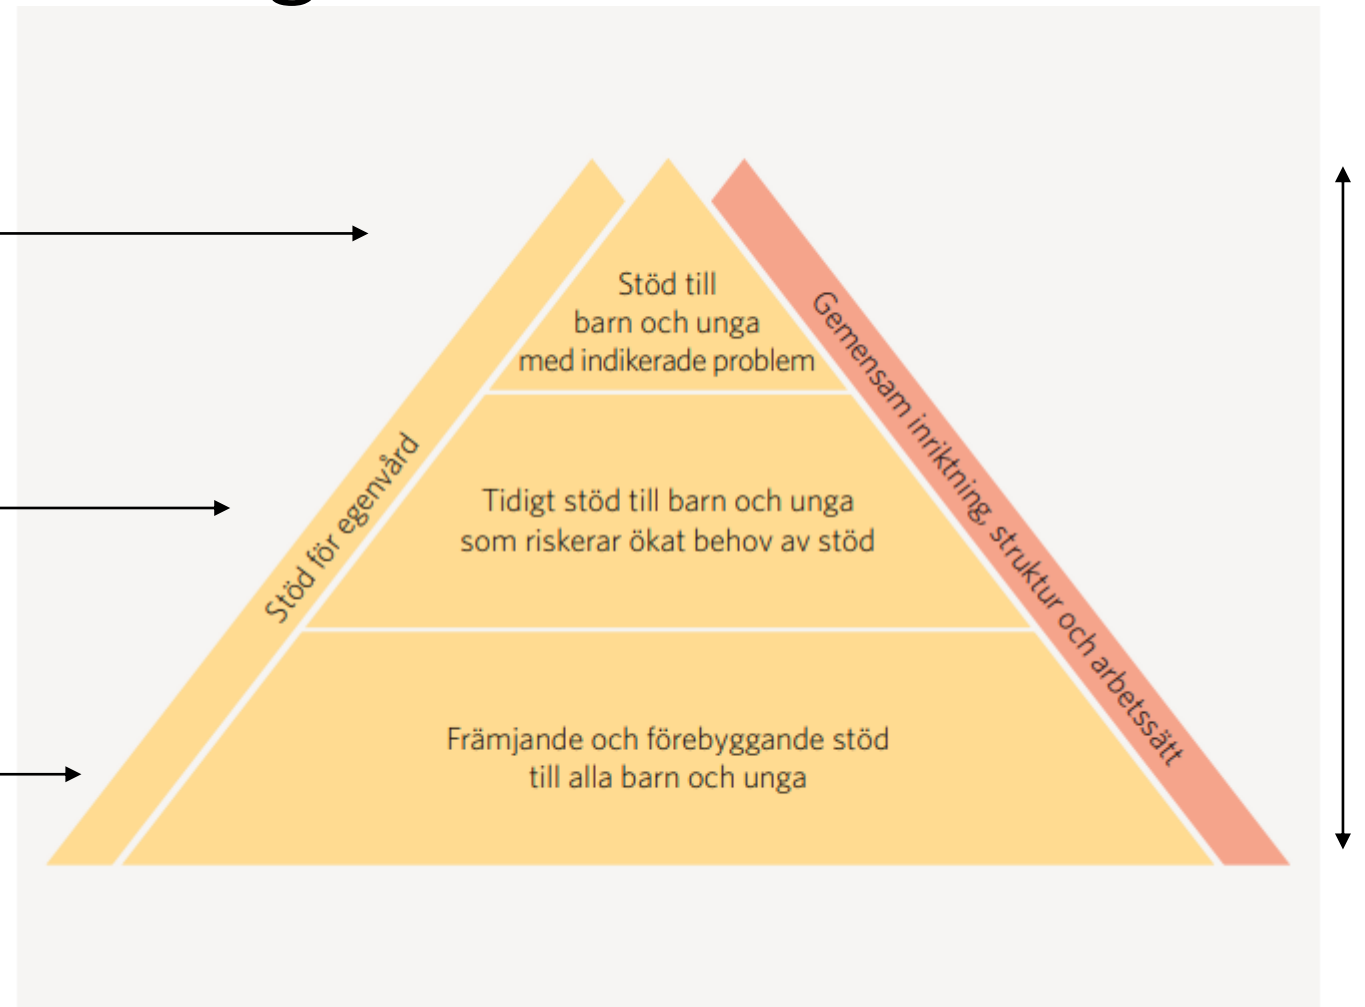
Stöd till barn och unga med indikerade problem

Tidigt stöd till barn och unga som riskerar ökat behov av stöd

Främjande och förebyggande stöd till alla barn och unga

Stöd för egenvård

Gemensam inriktning, struktur och arbetssätt